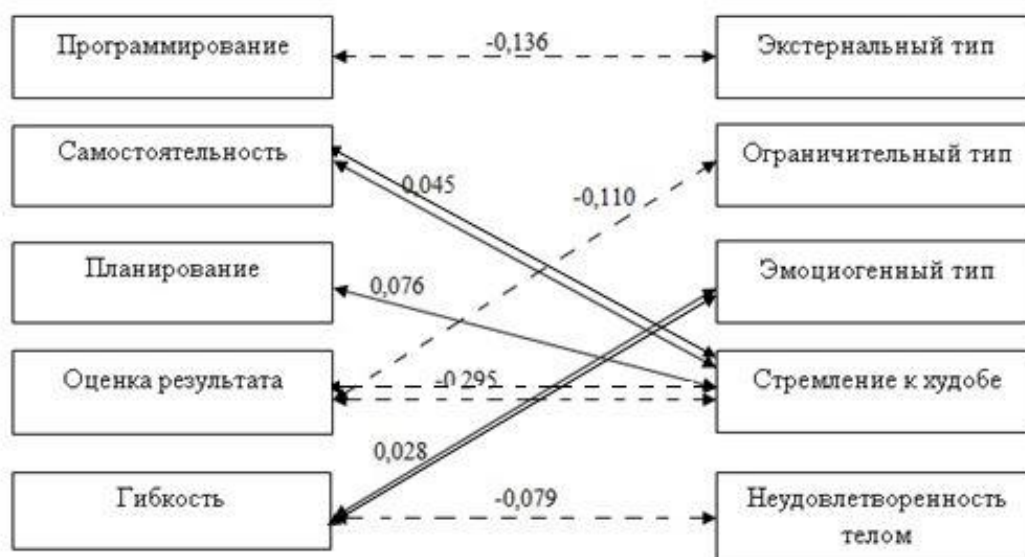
Программирование

-0,136

Экстернальный тип

Самостоятельность

0,045

Ограничительный тип

-0,110

Планирование

0,076

Эмоциогенный тип

Оценка результата

-0,295

Стремление к худобе

0,028

Гибкость

-0,079

Неудовлетворенность телом